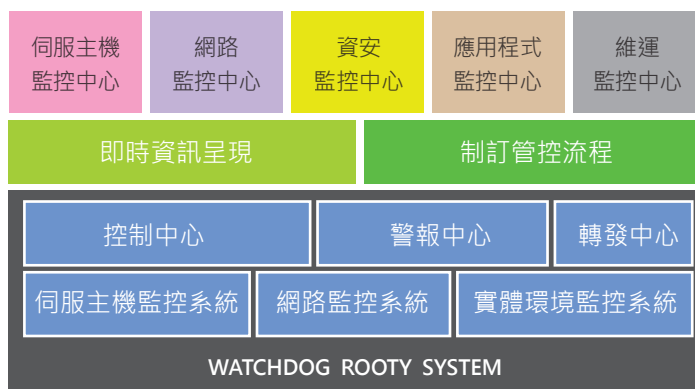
伺服主機監控中心

網路監控中心

資安監控中心

應用程式監控中心

維運監控中心

即時資訊呈現

制訂管控流程

控制中心

警報中心

轉發中心

伺服主機監控系統

網路監控系統

實體環境監控系統

WATCHDOG ROOTY SYSTEM